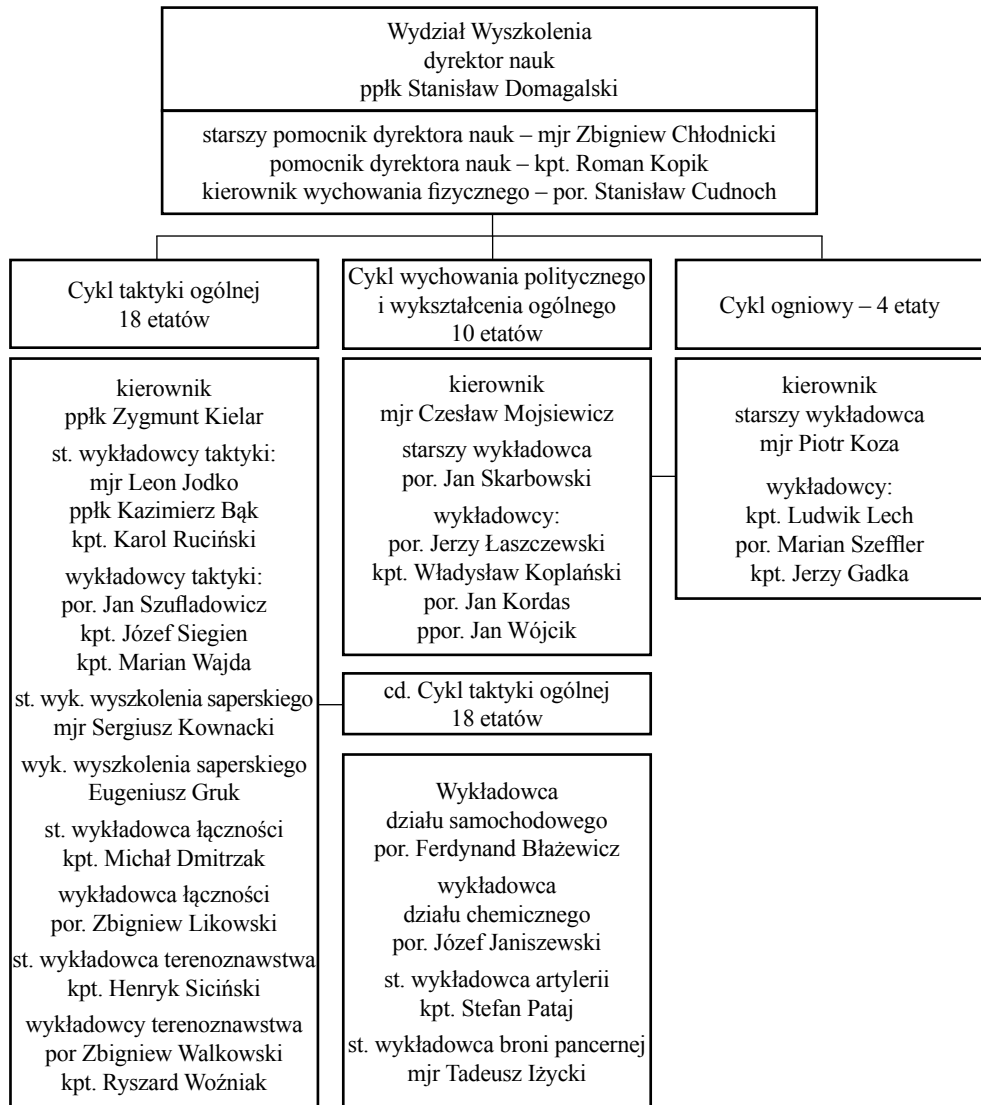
Wydział Wyszkolenia
dyrektor nauk
ppłk Stanisław Domagalski

starszy pomocnik dyrektora nauk – mjr Zbigniew Chłodnicki
pomocnik dyrektora nauk – kpt. Roman Kopik
kierownik wychowania fizycznego – por. Stanisław Cudnoch

Cykl taktyki ogólnej
18 etatów

kierownik
ppłk Zygmunt Kielar

st. wykładowcy taktyki:
mjr Leon Jodko
ppłk Kazimierz Bąk
kpt. Karol Ruciński

wykładowcy taktyki:
por. Jan Szufladowicz
kpt. Józef Siegien
kpt. Marian Wajda

st. wyk. wyszkolenia saperskiego
mjr Sergiusz Kownacki

wyk. wyszkolenia saperskiego
Eugeniusz Gruk

st. wykładowca łączności
kpt. Michał Dmitrzak

wykładowca łączności
por. Zbigniew Likowski

st. wykładowca terenoznawstwa
kpt. Henryk Siciński

wykładowcy terenoznawstwa
por Zbigniew Walkowski
kpt. Ryszard Woźniak

Cykl wychowania politycznego
i wykształcenia ogólnego
10 etatów

kierownik
mjr Czesław Mojsiewicz

starszy wykładowca
por. Jan Skarbowski

wykładowcy:
por. Jerzy Łaszczewski
kpt. Władysław Koplański
por. Jan Kordas
ppor. Jan Wójcik

cd. Cykl taktyki ogólnej
18 etatów

Wykładowca
działu samochodowego
por. Ferdynand Błażewicz

wykładowca
działu chemicznego
por. Józef Janiszewski

st. wykładowca artylerii
kpt. Stefan Pataj

st. wykładowca broni pancernej
mjr Tadeusz Iżycki

Cykl ogniowy – 4 etaty

kierownik
starszy wykładowca
mjr Piotr Koza

wykładowcy:
kpt. Ludwik Lech
por. Marian Szeffler
kpt. Jerzy Gadka